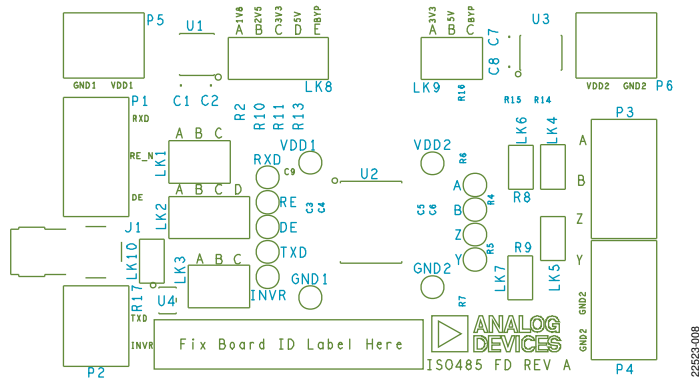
P5
U1
1V8 2V5 3V3 5V BYP
A B C D E
3V3 5V BYP
A B C
C7
U3
GND1 VDD1
LK8
C8
LK9
R16
VDD2 GND2
P6
P1
C1 C2
R2 R10 R11 R12 R13
R15 R14
P3
RXD
A B C
LK1
RE_N
VDD1
VDD2
R6
LK6
LK4
A
RXD
C9
U2
A
R4
B
DE
A B C D
R8
LK2
RE
C3 C4
C5 C6
B
Z
DE
Z
J1
TXD
R5
R9
Y
LK3
A B C
GND1
GND2
LK10
Y
LK7
LK5
R17
INVR
R7
U4
GND2
TXD
ANALOG DEVICES
GND2
Fix Board ID Label Here
INVR
P2
ISO485 FD REV A
P4
22523-008